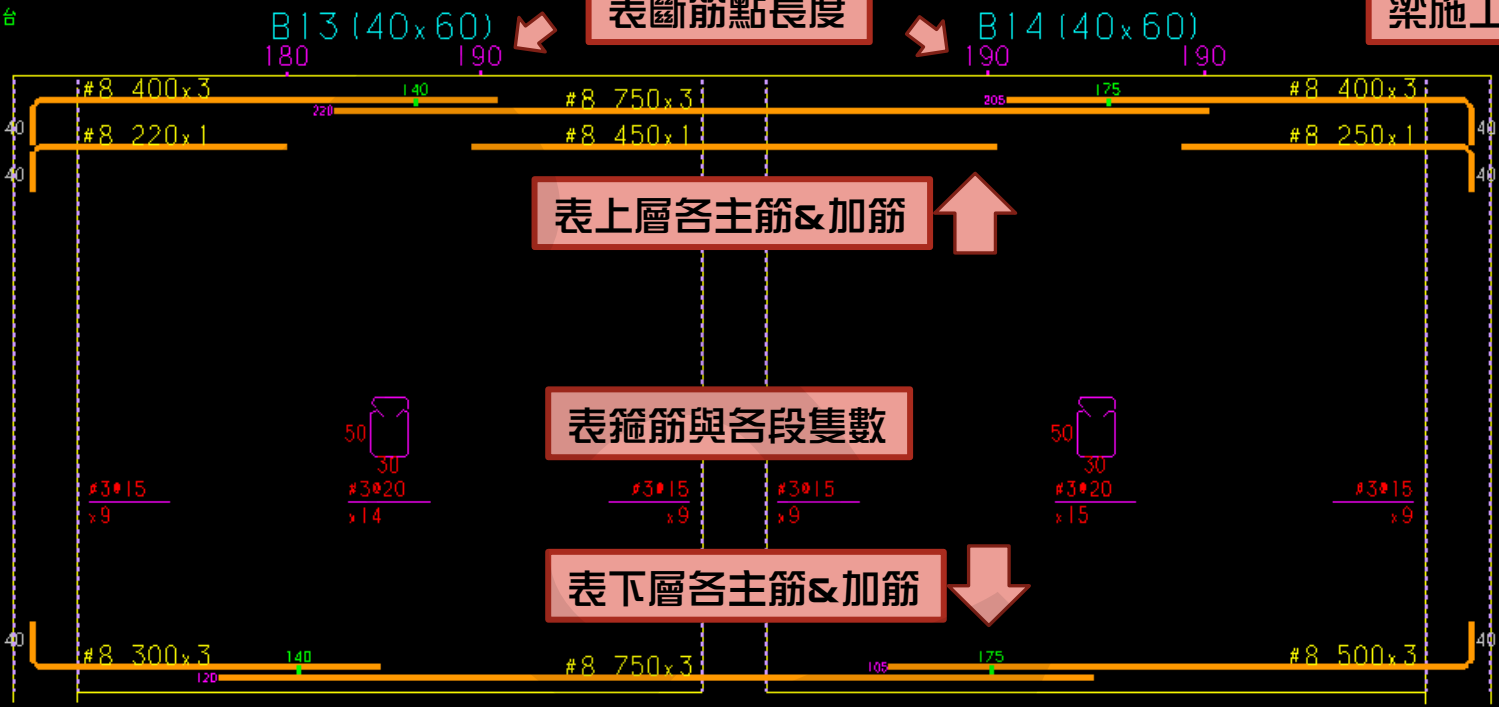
台

B13 (40x60)

表斷筋點長度

B14 (40x60)

梁施工

180 190 190 190

#8 400x3

140

#8 750x3

220

205

175

#8 400x3

40

#8 220x1

#8 450x1

#8 250x1

40

40

40

表上層各主筋&加筋

表箍筋與各段隻數

50

30

50

30

#3@15
x9

#3@20
x14

#3@15
x9

#3@15
x9

#3@20
x15

#3@15
x9

表下層各主筋&加筋

40

#8 300x3

140

120

#8 750x3

105

175

#8 500x3

40